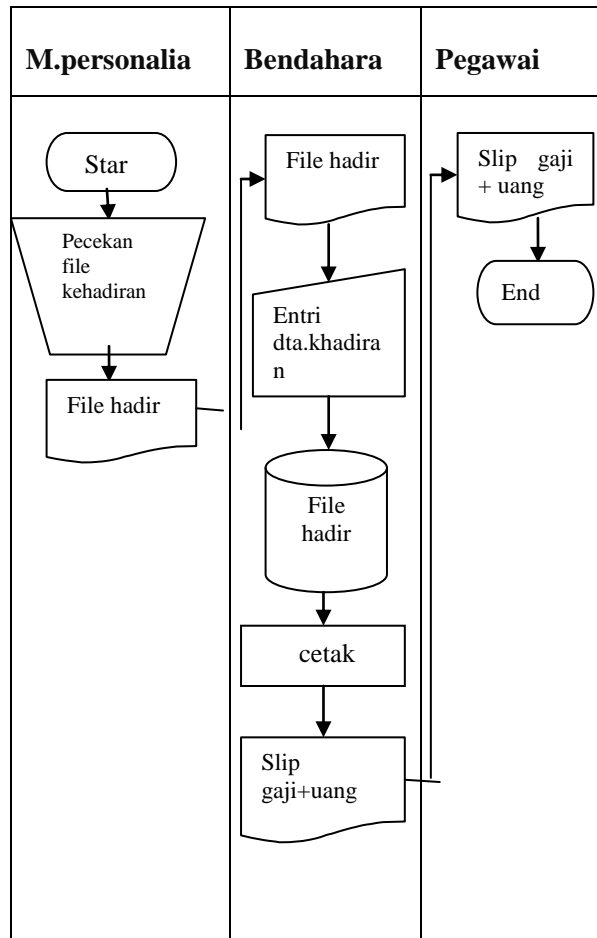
| M.personalia | Bendahara | Pegawai |
|---|---|---|
| Star | File hadir | Slip gaji + uang |
| Pecekan file kehadiran | Entri dta.khadiran | End |
| File hadir | File hadir | |
| | cetak | |
| | Slip gaji+uang | |